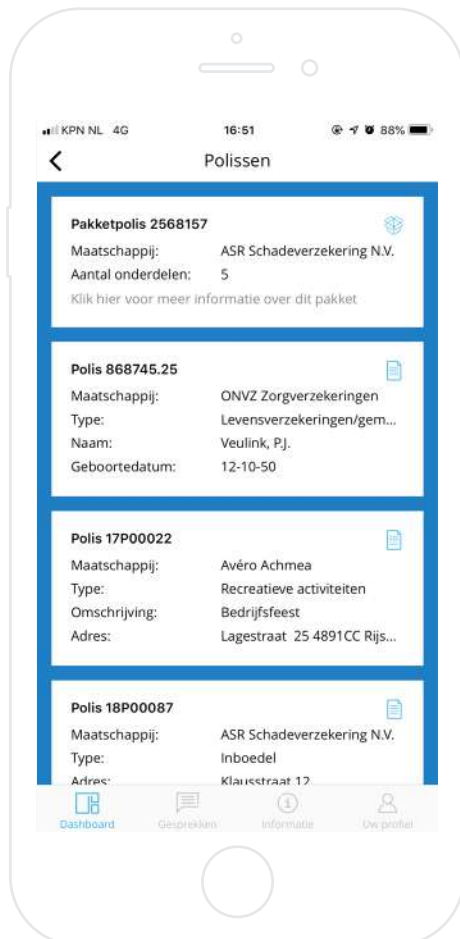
KPN NL 4G 16:51 88%

Polissen

Pakketpolis 2568157
Maatschappij: ASR Schadeverzekering N.V.
Aantal onderdelen: 5
Klik hier voor meer informatie over dit pakket

Polis 868745.25
Maatschappij: ONVZ Zorgverzekeringen
Type: Levensverzekeringen/gem...
Naam: Veulink, P.J.
Geboortedatum: 12-10-50

Polis 17P00022
Maatschappij: Avéro Achmea
Type: Recreatieve activiteiten
Omschrijving: Bedrijfsfeest
Adres: Lagestraat 25 4891CC Rijs...

Polis 18P00087
Maatschappij: ASR Schadeverzekering N.V.
Type: Inboedel
Adres: Klausstraat 12

Dashboard Gesprekken Informatie Uw profiel